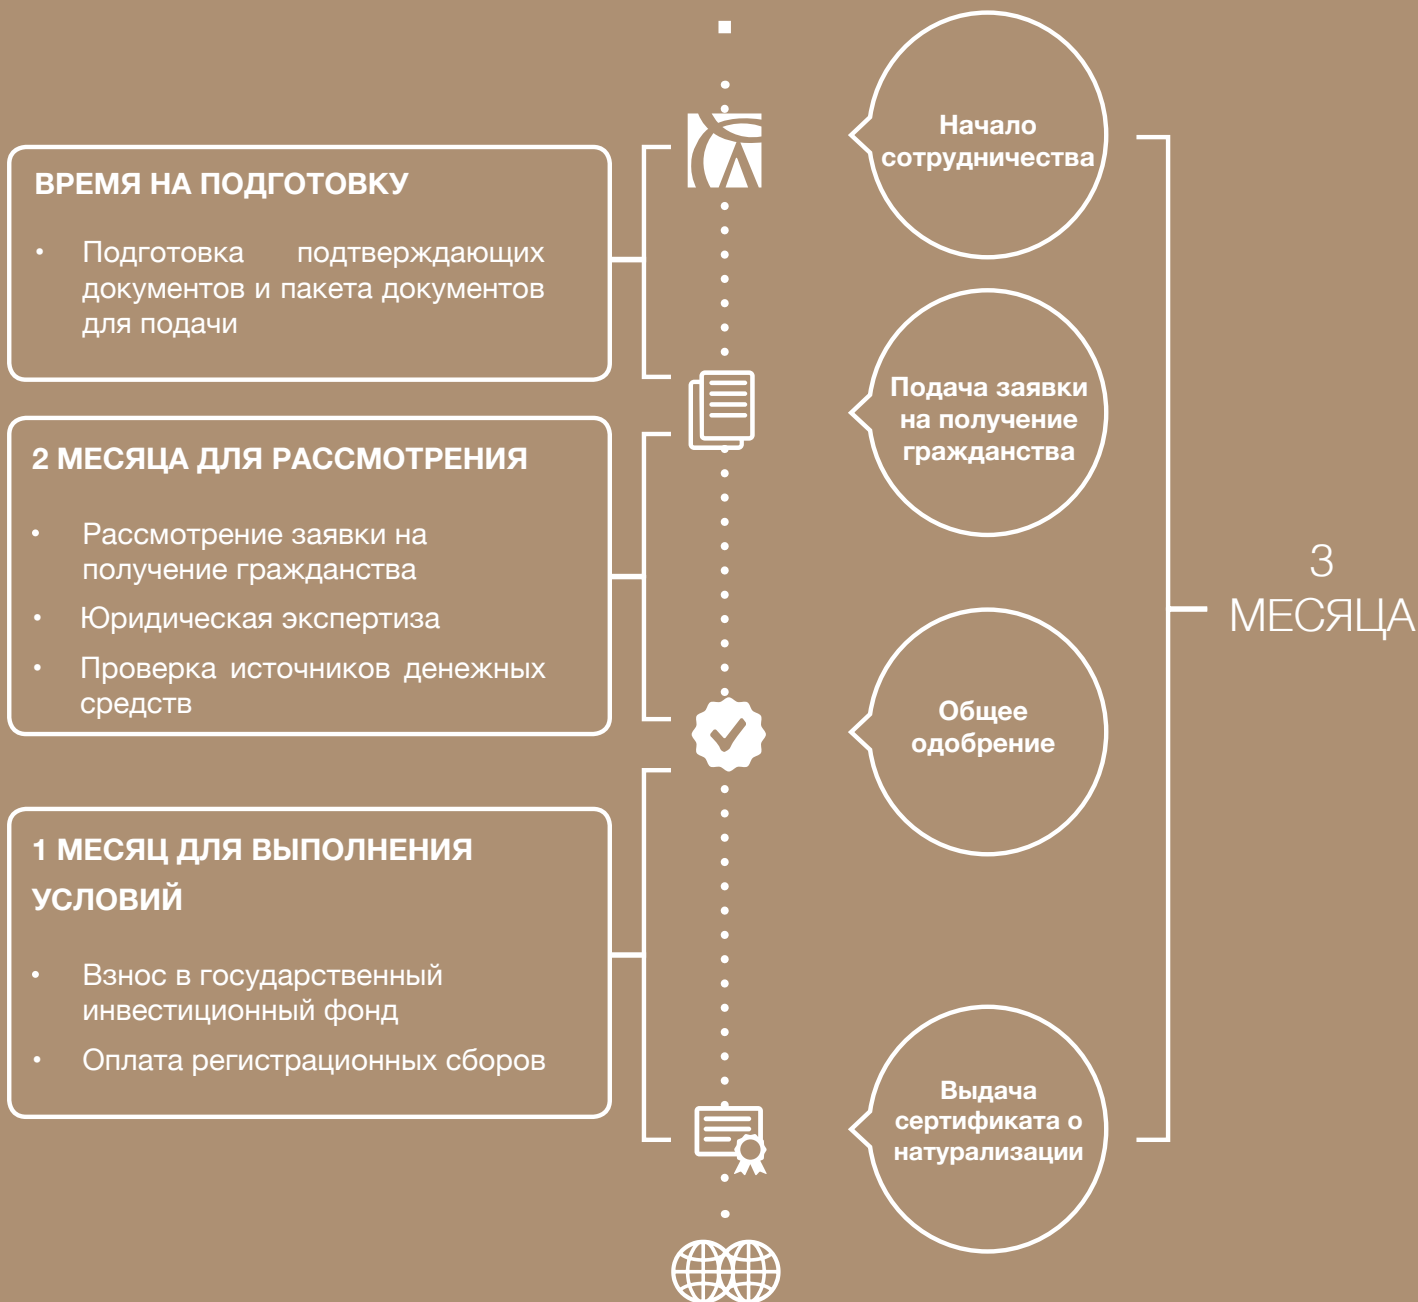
ВРЕМЯ НА ПОДГОТОВКУ

• Подготовка подтверждающих документов и пакета документов для подачи

2 МЕСЯЦА ДЛЯ РАССМОТРЕНИЯ

• Рассмотрение заявки на получение гражданства
• Юридическая экспертиза
• Проверка источников денежных средств

1 МЕСЯЦ ДЛЯ ВЫПОЛНЕНИЯ УСЛОВИЙ

• Взнос в государственный инвестиционный фонд
• Оплата регистрационных сборов

Начало сотрудничества

Подача заявки на получение гражданства

Общее одобрение

Выдача сертификата о натурализации

3 МЕСЯЦА